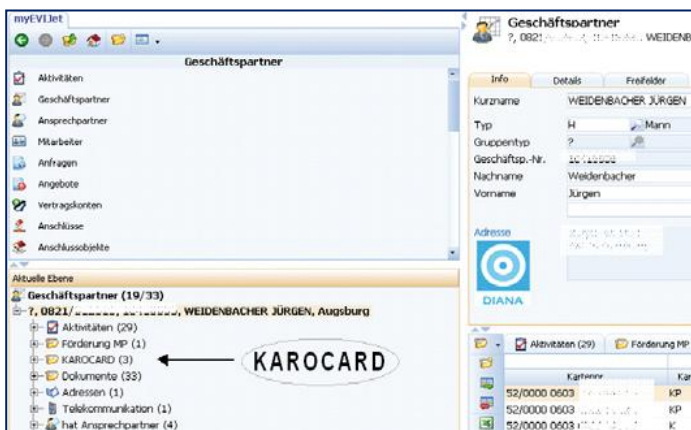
myEVIJet

Geschäftspartner

Aktivitäten
Geschäftspartner
Ansprechpartner
Mitarbeiter
Anfragen
Angebote
Vertragskonten
Anschlüsse
Anschlussobjekte

Aktuelle Ebene
Geschäftspartner (19/33)
?, 0821/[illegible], WEIDENBACHER JÜRGEN, Augsburg
Aktivitäten (29)
Förderung MP (1)
KAROCARD (3)
Dokumente (33)
Adressen (1)
Telekommunikation (1)
hat Ansprechpartner (4)

KAROCARD

Geschäftspartner
?, 0821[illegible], WEIDENB

Info
Details
Freifelder

Kurzname WEIDENBACHER JÜRGEN
Typ H Mann
Gruppentyp ?
Geschäftsp.-Nr. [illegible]
Nachname Weidenbacher
Vorname Jürgen

Adresse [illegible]

DIANA

Aktivitäten (29)
Förderung MP

| Kartennr | Ka |
|---|---|
| 52/0000 0603 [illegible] | KP |
| 52/0000 0603 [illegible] | KP |
| 52/0000 0603 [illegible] | K |